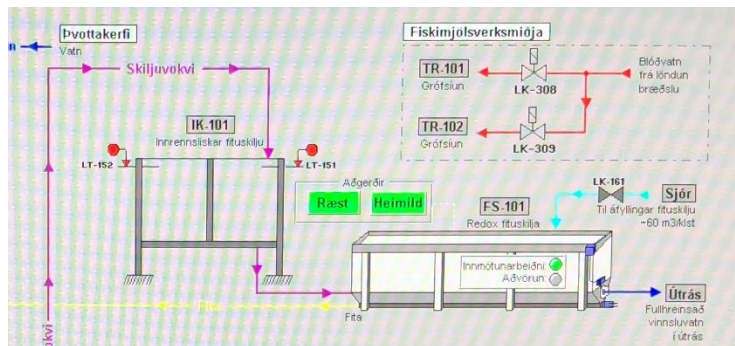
n
Þvottakerfi
Vatn

Skiljuvökvi

IK-101
Innrennsliskar fituskilju

LT-152
LT-151

Fiskimjölsverksmiðja

TR-101
Grófsíun

LK-308

Blóðvatn frá löndun bræðslu

TR-102
Grófsíun

LK-309

Aðgerðir
Ræst
Heimild

LK-161
Sjór
Til áfyllingar fituskilju ~60 m3/klst

FS-101
Redox fituskilja

Innmötunarbeiðni:
Aðvörun:

Fita

Fita

Útrás
Fullhreinsað vinnsluvatn í útrás

ökvi